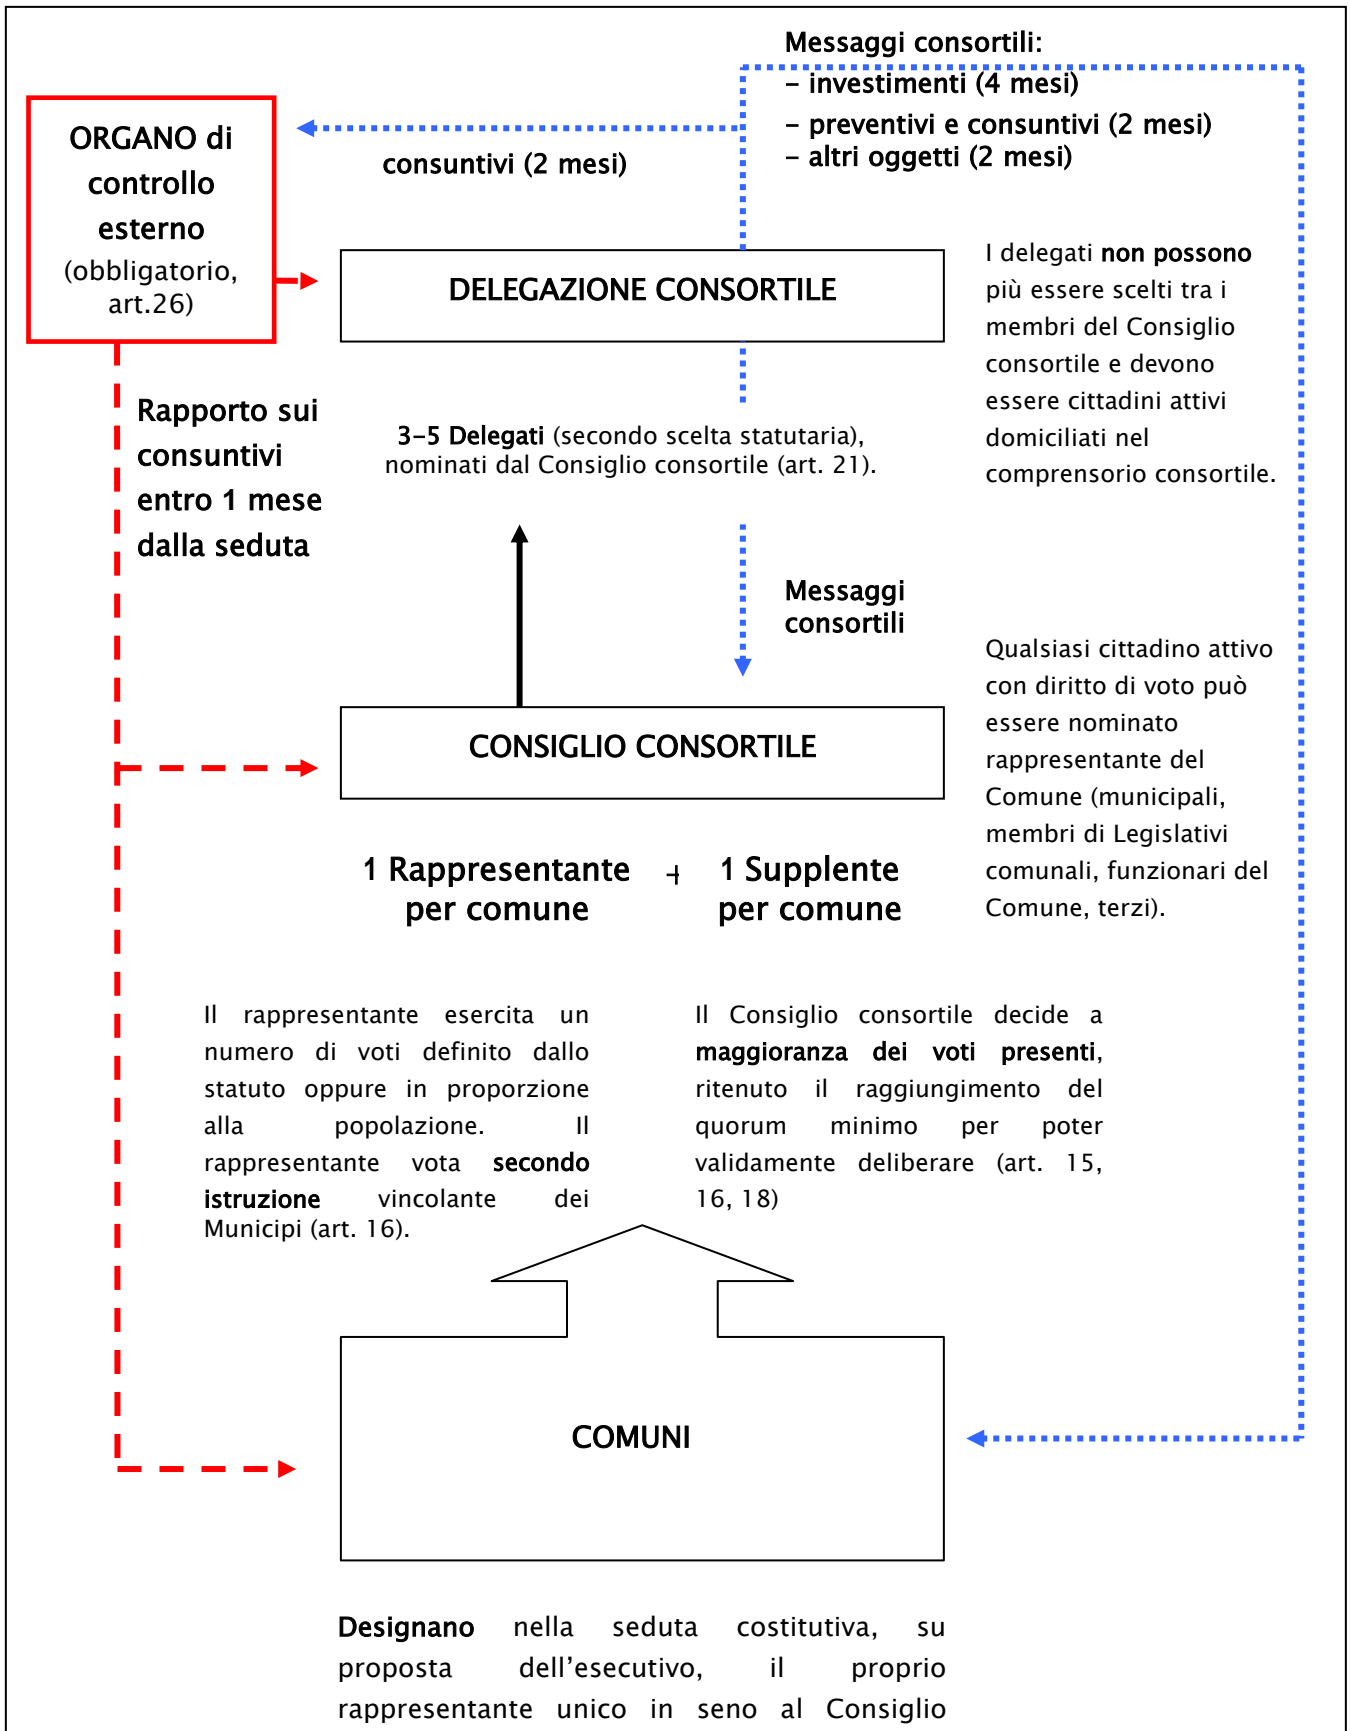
Messaggi consortili:
– investimenti (4 mesi)
– preventivi e consuntivi (2 mesi)
– altri oggetti (2 mesi)

ORGANO di controllo esterno (obbligatorio, art.26)

consuntivi (2 mesi)

DELEGAZIONE CONSORTILE

I delegati non possono più essere scelti tra i membri del Consiglio consortile e devono essere cittadini attivi domiciliati nel comprensorio consortile.

Rapporto sui consuntivi entro 1 mese dalla seduta

3-5 Delegati (secondo scelta statutaria), nominati dal Consiglio consortile (art. 21).

Messaggi consortili

Qualsiasi cittadino attivo con diritto di voto può essere nominato rappresentante del Comune (municipali, membri di Legislativi comunali, funzionari del Comune, terzi).

CONSIGLIO CONSORTILE

1 Rappresentante per comune + 1 Supplente per comune

Il rappresentante esercita un numero di voti definito dallo statuto oppure in proporzione alla popolazione. Il rappresentante vota secondo istruzione vincolante dei Municipi (art. 16).

Il Consiglio consortile decide a maggioranza dei voti presenti, ritenuto il raggiungimento del quorum minimo per poter validamente deliberare (art. 15, 16, 18)

COMUNI

Designano nella seduta costitutiva, su proposta dell'esecutivo, il proprio rappresentante unico in seno al Consiglio